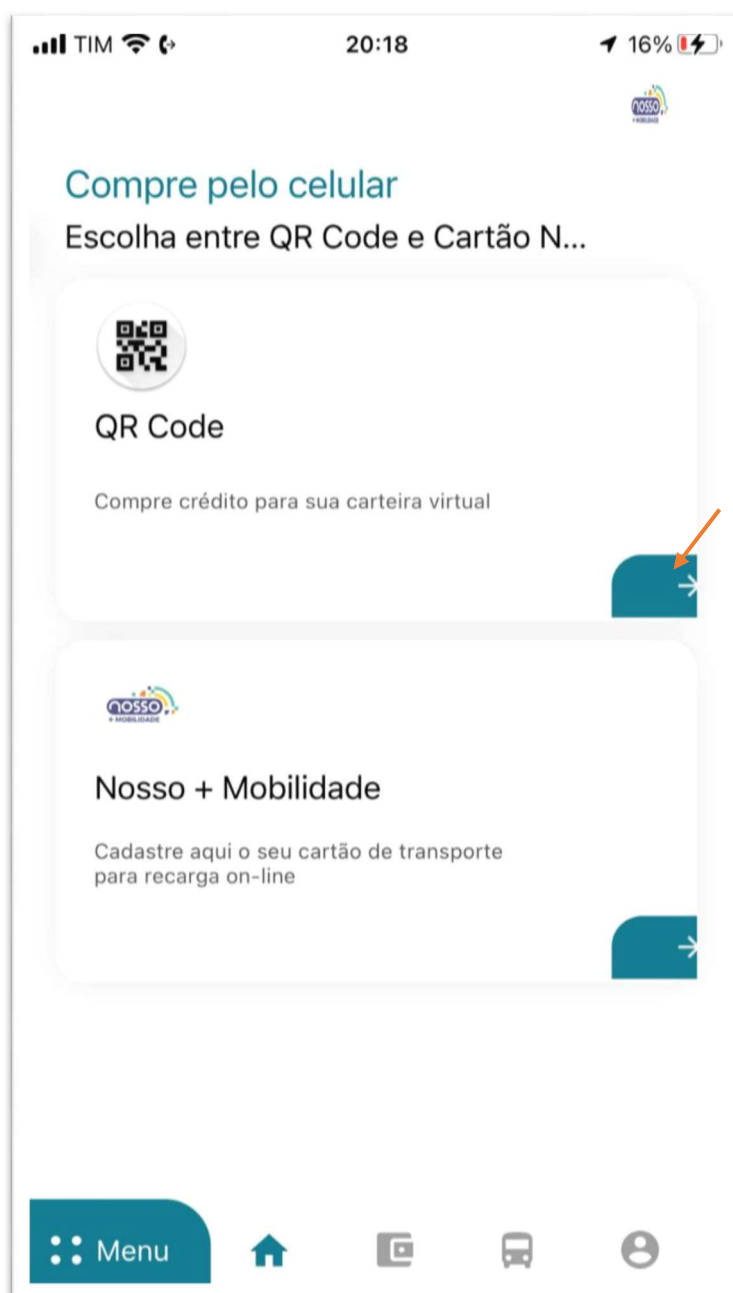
TIM 20:18 16%

nosso + MOBILIDADE

Compre pelo celular
Escolha entre QR Code e Cartão N...

QR Code

Compre crédito para sua carteira virtual

nosso + MOBILIDADE

Nosso + Mobilidade

Cadastre aqui o seu cartão de transporte para recarga on-line

Menu